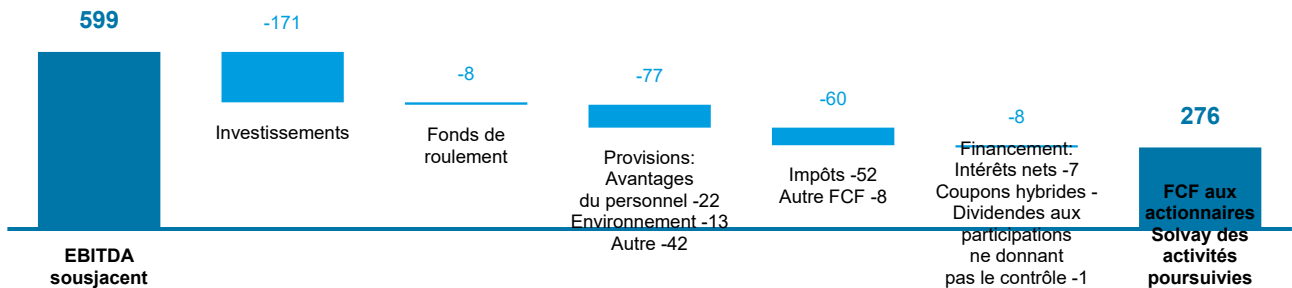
599

-171

-8

-77

-60

-8

276

Investissements

Fonds de roulement

Provisions: Avantages du personnel -22 Environnement -13 Autre -42

Impôts -52 Autre FCF -8

Financement: Intérêts nets -7 Coupons hybrides - Dividendes aux participations ne donnant pas le contrôle -1

FCF aux actionnaires Solvay des activités poursuivies

EBITDA sousjacent